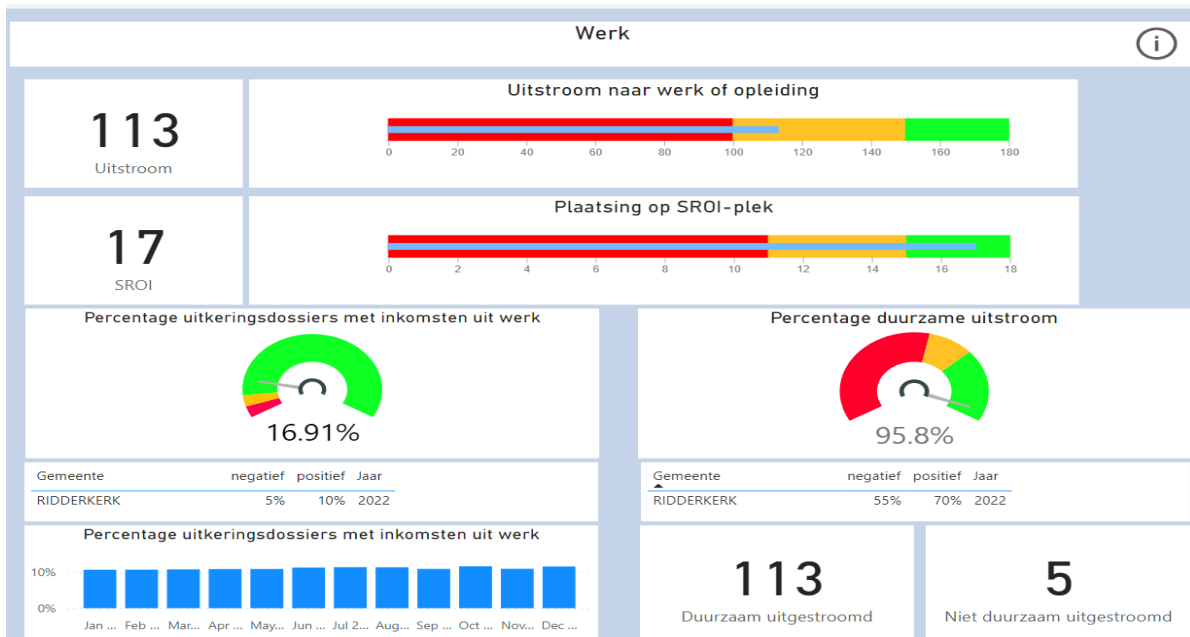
Werk

113
Uitstroom

Uitstroom naar werk of opleiding
0 20 40 60 80 100 120 140 160 180

17
SROI

Plaatsing op SROI-plek
0 2 4 6 8 10 12 14 16 18

Percentage uitkeringsdossiers met inkomsten uit werk
16.91%

Percentage duurzame uitstroom
95.8%

| Gemeente | negatief | positief | Jaar |
|---|---|---|---|
| RIDDERKERK | 5% | 10% | 2022 |

| Gemeente | negatief | positief | Jaar |
|---|---|---|---|
| RIDDERKERK | 55% | 70% | 2022 |

Percentage uitkeringsdossiers met inkomsten uit werk
10%
0%
Jan ... Feb ... Mar... Apr ... May... Jun ... Jul 2... Aug... Sep ... Oct ... Nov... Dec ...

113
Duurzaam uitgestroomd

5
Niet duurzaam uitgestroomd